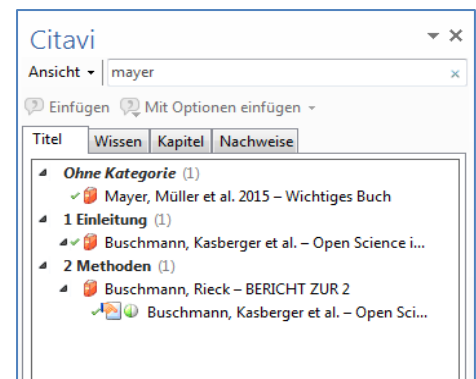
Citavi

Ansicht ▾ mayer ×

Einfügen Mit Optionen einfügen ▾

Titel | Wissen | Kapitel | Nachweise

Ohne Kategorie (1)
Mayer, Müller et al. 2015 – Wichtiges Buch
1 Einleitung (1)
Buschmann, Kasberger et al. – Open Science i...
2 Methoden (1)
Buschmann, Rieck – BERICHT ZUR 2
Buschmann, Kasberger et al. – Open Sci...